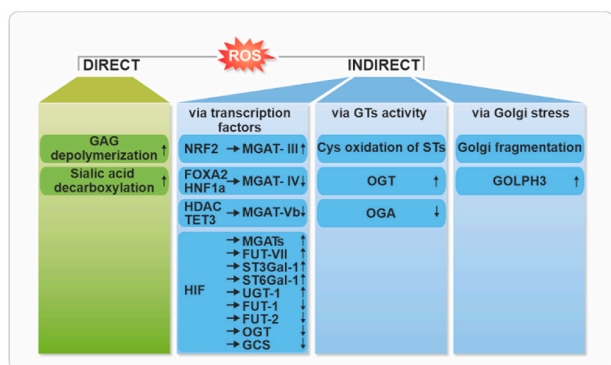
ROS

DIRECT

INDIRECT

GAG depolymerization ↑

Sialic acid decarboxylation ↑

via transcription factors

NRF2 → MGAT- III ↑

FOXA2 HNF1a → MGAT- IV ↓

HDAC TET3 → MGAT-Vb ↓

HIF
→ MGATs ↑
→ FUT-VII ↑
→ ST3Gal-1 ↑
→ ST6Gal-1 ↑
→ UGT-1 ↑
→ FUT-1 ↓
→ FUT-2 ↓
→ OGT ↓
→ GCS ↓

via GTs activity

Cys oxidation of STs

OGT ↑

OGA ↓

via Golgi stress

Golgi fragmentation

GOLPH3 ↑